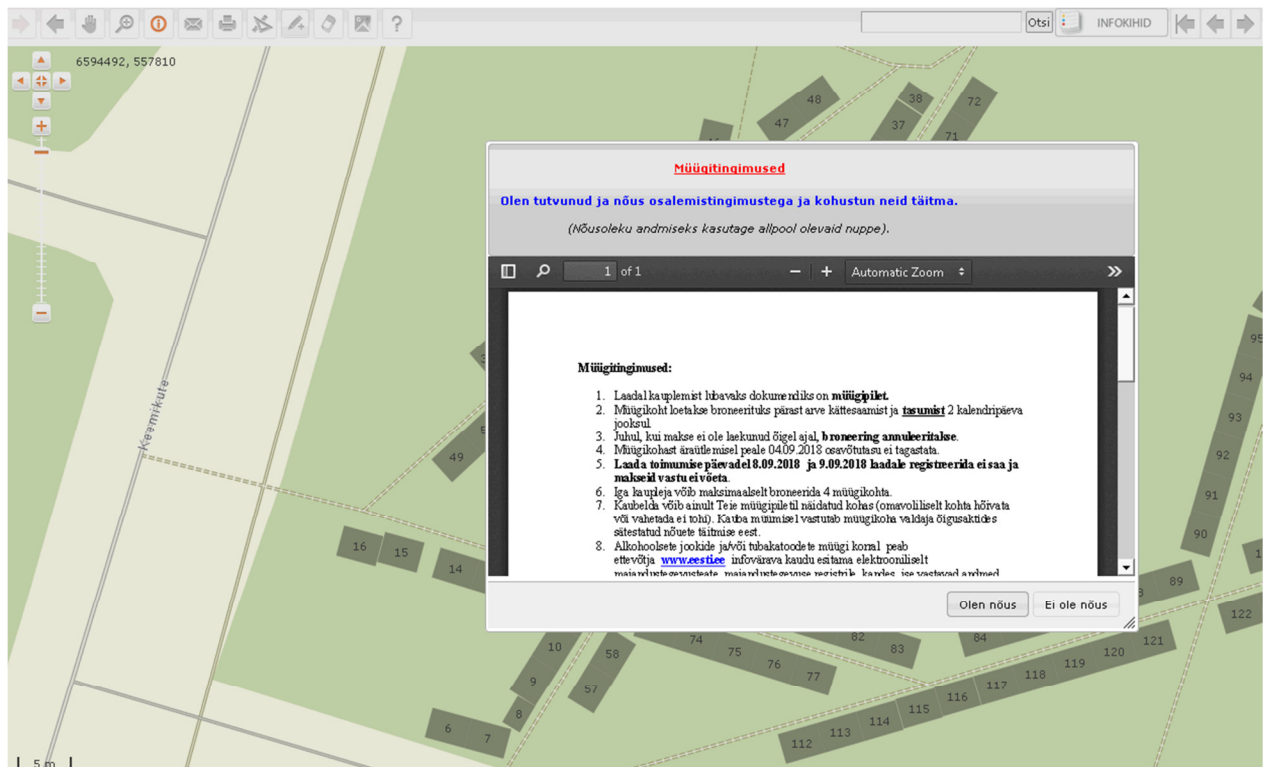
Otsi INFOKIHID

6594492, 557810

48 38 72 47 37 71

Müügitingimused

Olen tutvunud ja nõus osalemistingimustega ja kohustun neid täitma.

(Nõusoleku andmiseks kasutage allpool olevaid nuppe).

1 of 1 Automatic Zoom

Müügitingimused:

1. Laadal kauplemist lubavaks dokumendiks on müügipilet.
2. Müügikoht loetakse broneerituks pärast arve kättesaamist ja tasumist 2 kalendripäeva jooksul.
3. Juhul, kui makse ei ole laekunud õigel ajal, broneering annuleeritakse.
4. Müügikohast äraütlemisel peale 04.09.2018 osavõtutasu ei tagastata.
5. Laada toimumise päevadel 8.09.2018 ja 9.09.2018 laadale registreerida ei saa ja makseid vastu ei võeta.
6. Iga kauple ja võib maksimaalselt broneerida 4 müügikohta.
7. Kaubelda võib ainult Teie müügipiletil näidatud kohas (omavoliliselt kohta hõivata või vahetada ei tohi). Kauba müümisel vastutab müügikoha valdaja õigusaktides sätestatud nõuete täitmise eest.
8. Alkohoolsete jookide ja/või tubakatoodete müügi korral peab ettevõtja www.eesti.ee infovärava kaudu esitama elektrooniliselt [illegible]

Olen nõus Ei ole nõus

Kärmikute

49 16 15 14 95 94 93 92 91 90 89 122 74 75 76 77 82 83 84 121 120 119 118 117 116 115 114 113 112 10 58 9 57 8 6 7

5 m